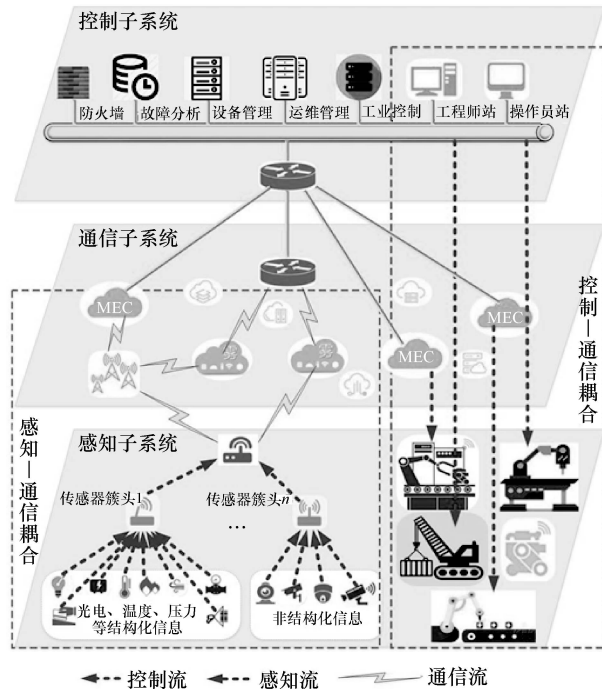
控制子系统

防火墙　故障分析　设备管理　运维管理　工业控制　工程师站　操作员站

通信子系统

MEC

雾

雾

MEC

MEC

控制—通信耦合

感知—通信耦合

感知子系统

传感器簇头1　传感器簇头n

…

光电、温度、压力等结构化信息

非结构化信息

控制流　感知流　通信流